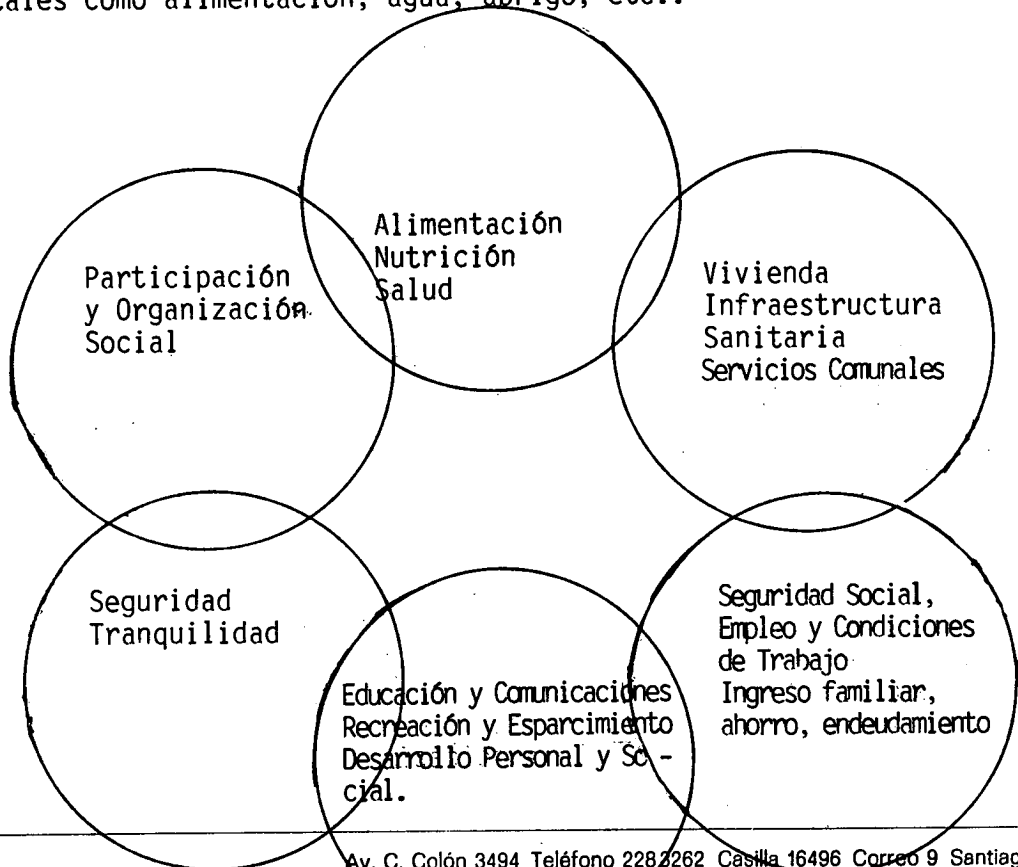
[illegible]ales como alimentación, agua, abrigo, etc..

Alimentación
Nutrición
Salud

Participación
y Organización
Social

Vivienda
Infraestructura
Sanitaria
Servicios Comunales

Seguridad
Tranquilidad

Seguridad Social,
Empleo y Condiciones
de Trabajo
Ingreso familiar,
ahorro, endeudamiento

Educación y Comunicaciones
Recreación y Esparcimiento
Desarrollo Personal y Social.

Av. C. Colón 3494 Teléfono 2283262 Casilla 16496 Correo 9 Santiag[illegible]